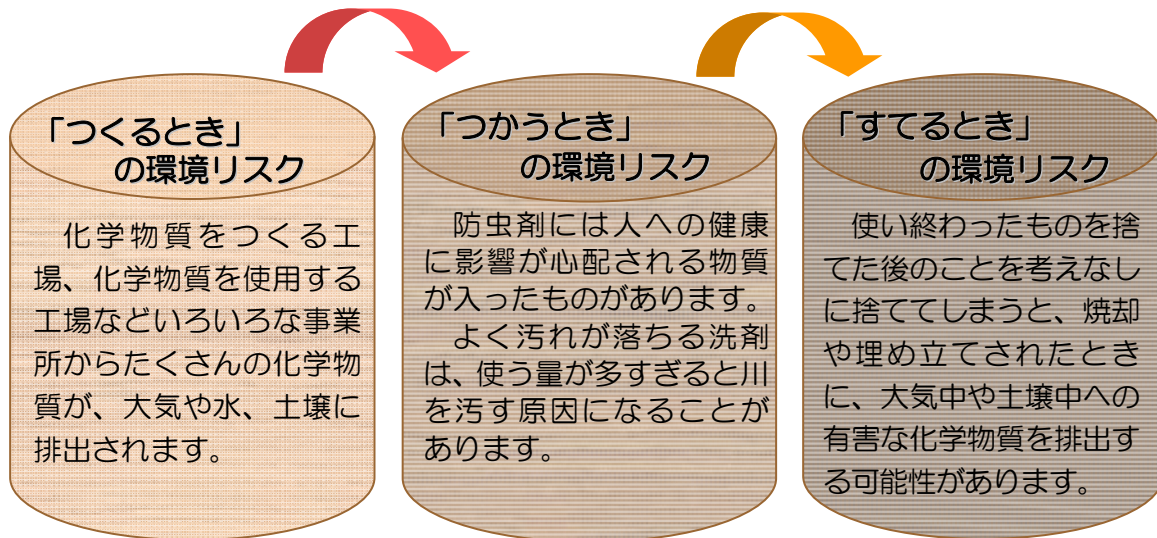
「つくるとき」
の環境リスク

化学物質をつくる工場、化学物質を使用する工場などいろいろな事業所からたくさんの化学物質が、大気や水、土壌に排出されます。

「つかうとき」
の環境リスク

防虫剤には人への健康に影響が心配される物質が入ったものがあります。

よく汚れが落ちる洗剤は、使う量が多すぎると川を汚す原因になることがあります。

「すてるとき」
の環境リスク

使い終わったものを捨てた後のことを考えなしに捨ててしまうと、焼却や埋め立てされたときに、大気中や土壌中への有害な化学物質を排出する可能性があります。